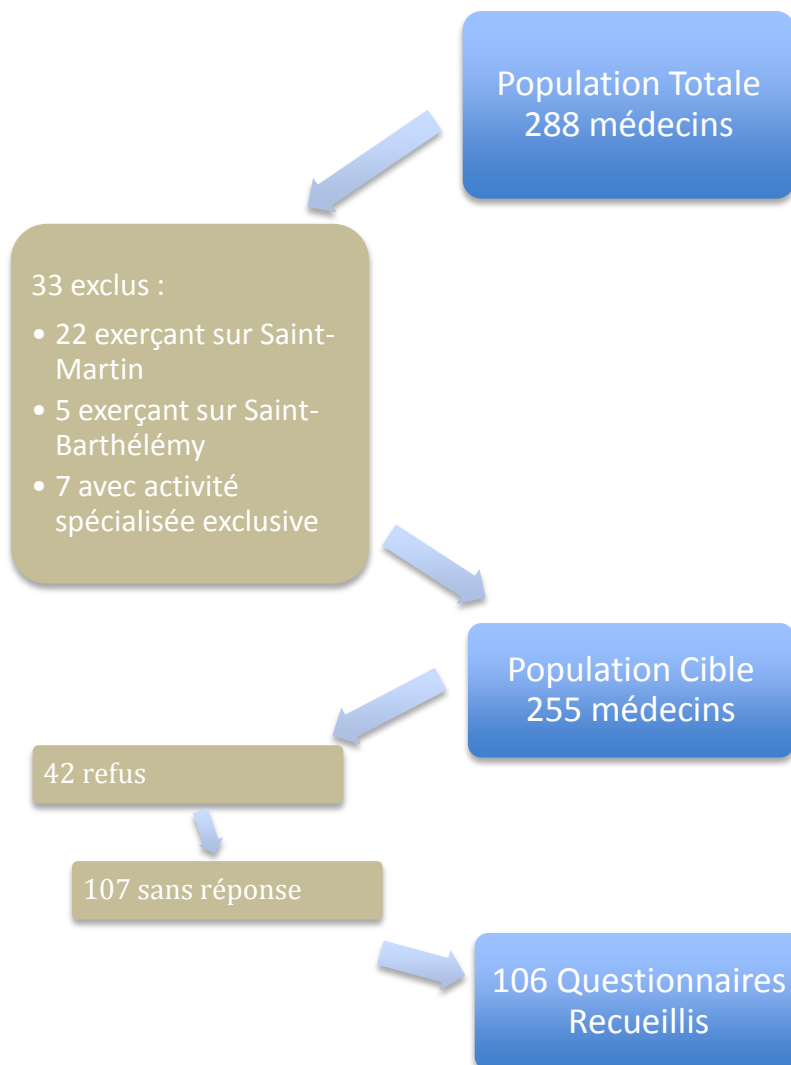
Population Totale
288 médecins

33 exclus :

- 22 exerçant sur Saint-Martin
- 5 exerçant sur Saint-Barthélémy
- 7 avec activité spécialisée exclusive

Population Cible
255 médecins

42 refus

107 sans réponse

106 Questionnaires Recueillis